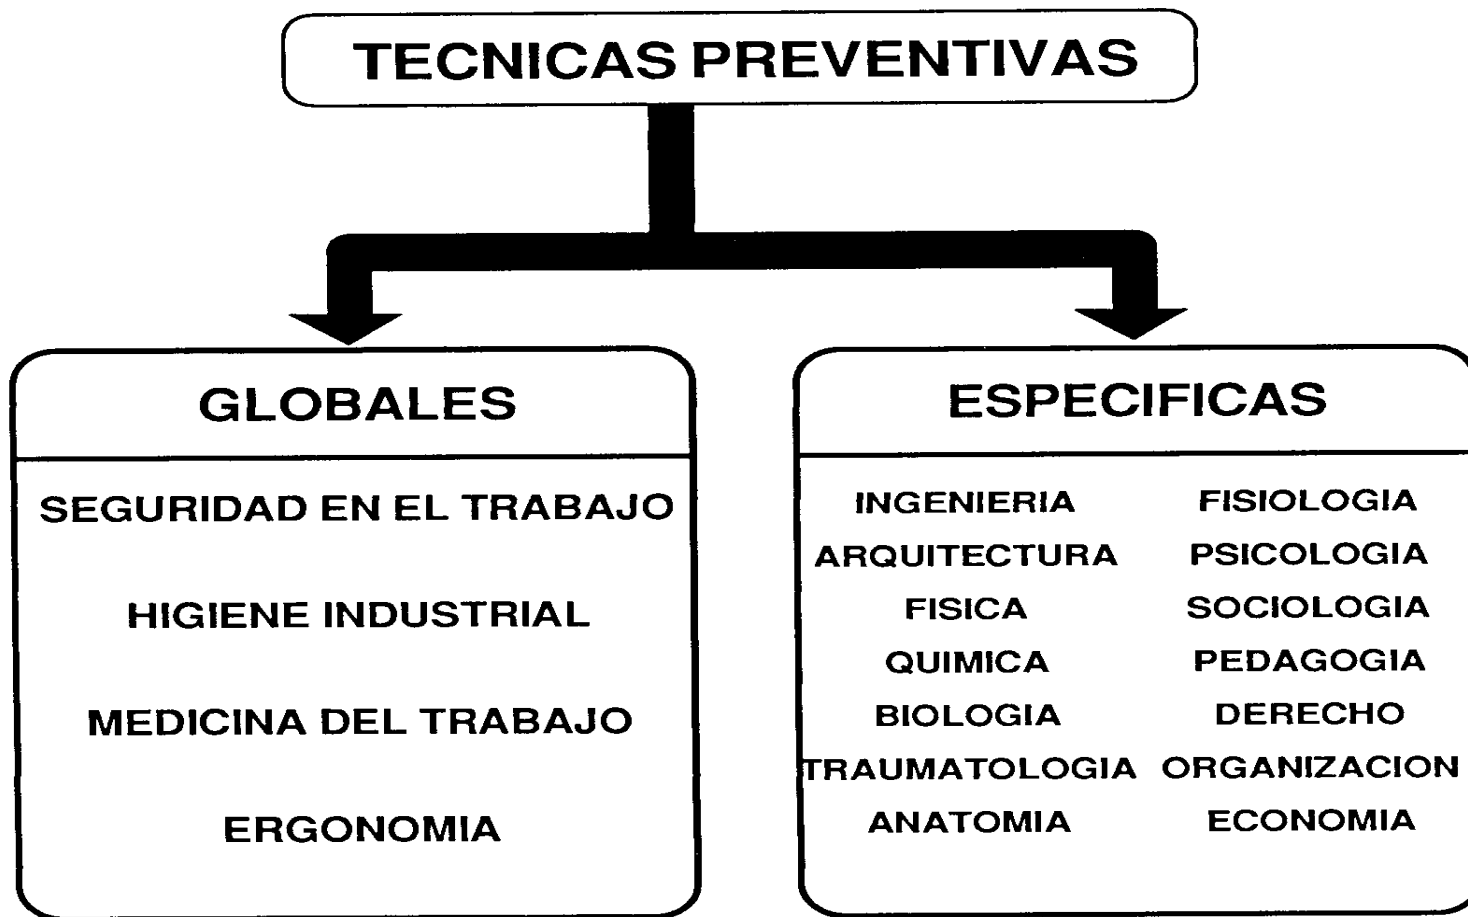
TECNICAS PREVENTIVAS

GLOBALES

SEGURIDAD EN EL TRABAJO

HIGIENE INDUSTRIAL

MEDICINA DEL TRABAJO

ERGONOMIA

ESPECIFICAS

INGENIERIA
ARQUITECTURA
FISICA
QUIMICA
BIOLOGIA
TRAUMATOLOGIA
ANATOMIA

FISIOLOGIA
PSICOLOGIA
SOCIOLOGIA
PEDAGOGIA
DERECHO
ORGANIZACION
ECONOMIA